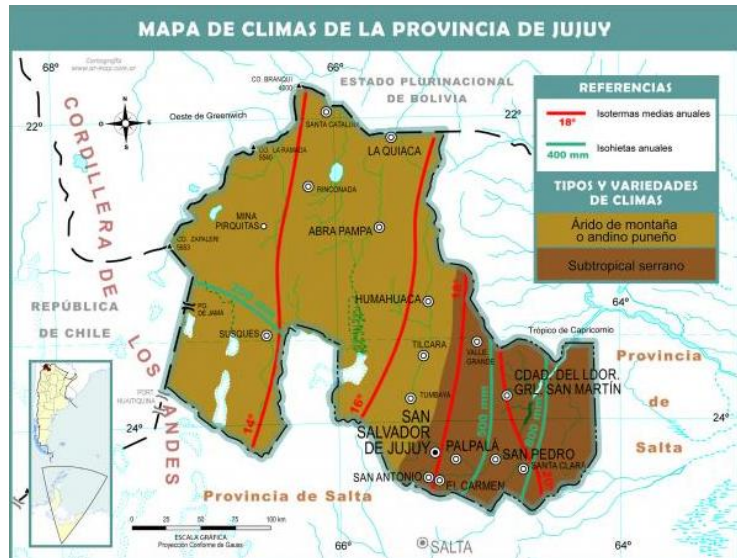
MAPA DE CLIMAS DE LA PROVINCIA DE JUJUY

Cartografía
www.ar-map.com.ar

68°
66°
22°
22°
64°
24°
24°
66°
64°

CO. BRANQUI 4800

ESTADO PLURINACIONAL DE BOLIVIA

Oeste de Greenwich

CORDILLERA DE LOS ANDES

REPÚBLICA DE CHILE

REFERENCIAS
18° Isotermas medias anuales
400 mm Isohietas anuales

TIPOS Y VARIEDADES DE CLIMAS
Árido de montaña o andino puneño
Subtropical serrano

SANTA CATALINA
CO. LA RAMADA 5540
LA QUIACA
RINCONADA
MINA PIRQUITAS
ABRA PAMPA
CO. ZAPALERI 5653
PO. DE JAMA
SUSQUES
HUMAHUACA
18°
TILCARA
VALLE GRANDE
Trópico de Capricornio
Provincia de Salta
CDAD. DEL LDOR. GRL. SAN MARTÍN
PORT. HUAYTIQUINA
16°
14°
TUMBAYA
SAN SALVADOR DE JUJUY
PALPALÁ
SAN PEDRO
SANTA CLARA
SAN ANTONIO
EL CARMEN
Provincia de Salta
SALTA

0 25 50 75 100 km
ESCALA GRÁFICA
Proyección Conforme de Gauss